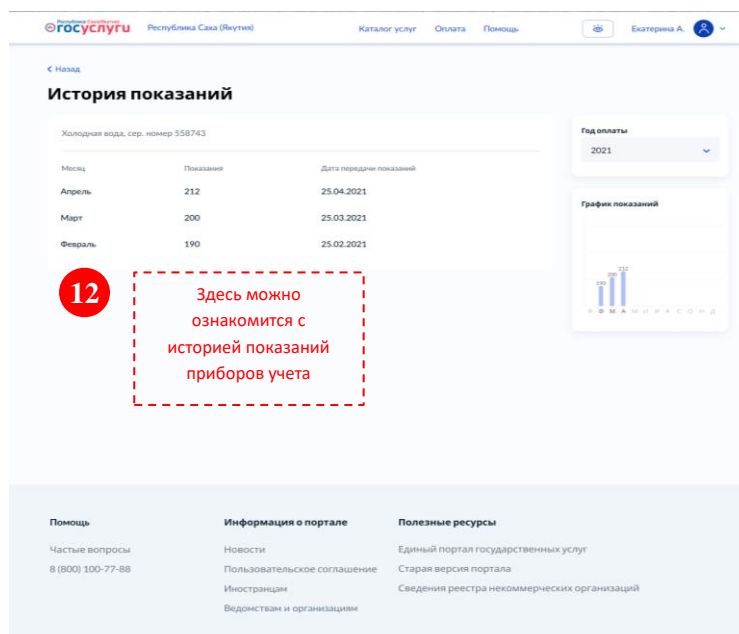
Республика Саха(Якутия) госуслуги Республика Саха (Якутия) Каталог услуг Оплата Помощь Екатерина А.

< Назад

История показаний

Холодная вода, сер. номер 558743

| Месяц | Показания | Дата передачи показаний |
|---|---|---|
| Апрель | 212 | 25.04.2021 |
| Март | 200 | 25.03.2021 |
| Февраль | 190 | 25.02.2021 |

Год оплаты
2021

График показаний
190 200 212
Я Ф М А М И И А С О Н Д

12

Здесь можно ознакомится с историей показаний приборов учета

Помощь
Частые вопросы
8 (800) 100-77-88

Информация о портале
Новости
Пользовательское соглашение
Иностранцам
Ведомствам и организациям

Полезные ресурсы
Единый портал государственных услуг
Старая версия портала
Сведения реестра некоммерческих организаций